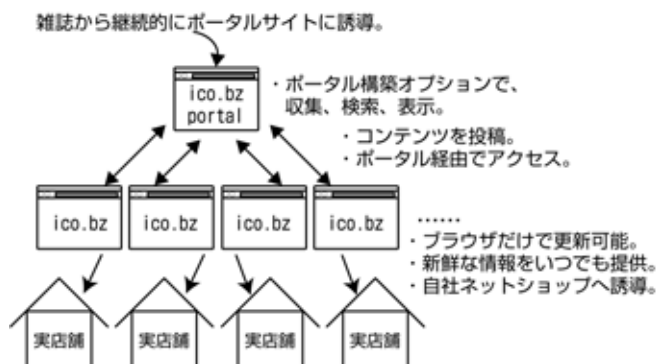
雑誌から継続的にポータルサイトに誘導。

ico.bz portal

・ポータル構築オプションで、収集、検索、表示。

・コンテンツを投稿。
・ポータル経由でアクセス。

ico.bz

ico.bz

ico.bz

ico.bz

……
・ブラウザだけで更新可能。
・新鮮な情報をいつでも提供。
・自社ネットショップへ誘導。

実店舗

実店舗

実店舗

実店舗